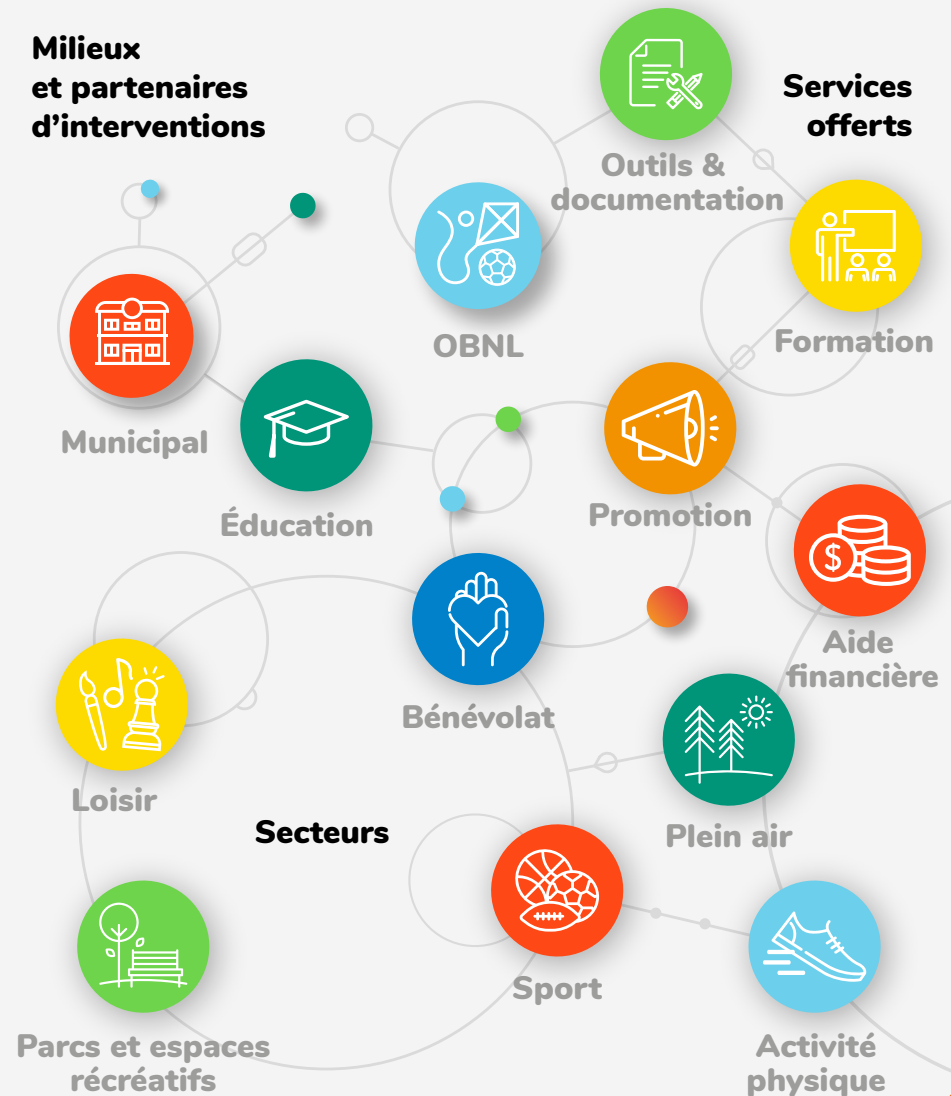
Milieux et partenaires d'interventions

Services offerts

Outils & documentation

OBNL

Formation

Municipal

Éducation

Promotion

Aide financière

Bénévolat

Loisir

Plein air

Secteurs

Sport

Parcs et espaces récréatifs

Activité physique